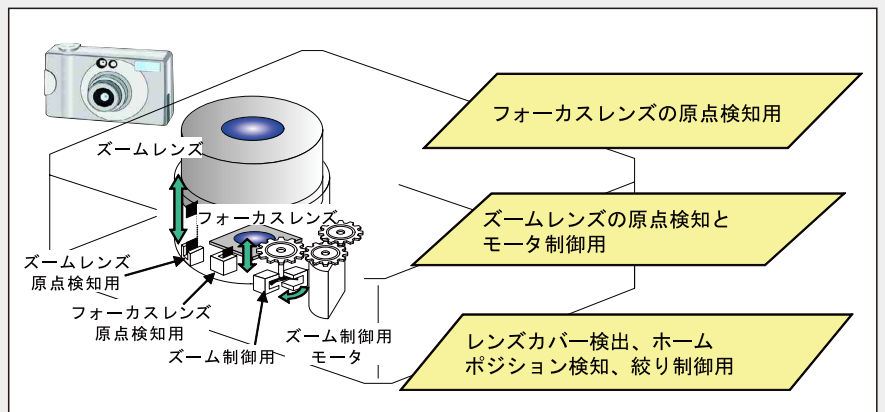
ズームレンズ

フォーカスレンズ

ズームレンズ
原点検知用

フォーカスレンズ
原点検知用

ズーム制御用

ズーム制御用
モータ

フォーカスレンズの原点検知用

ズームレンズの原点検知と
モータ制御用

レンズカバー検出、ホーム
ポジション検知、絞り制御用